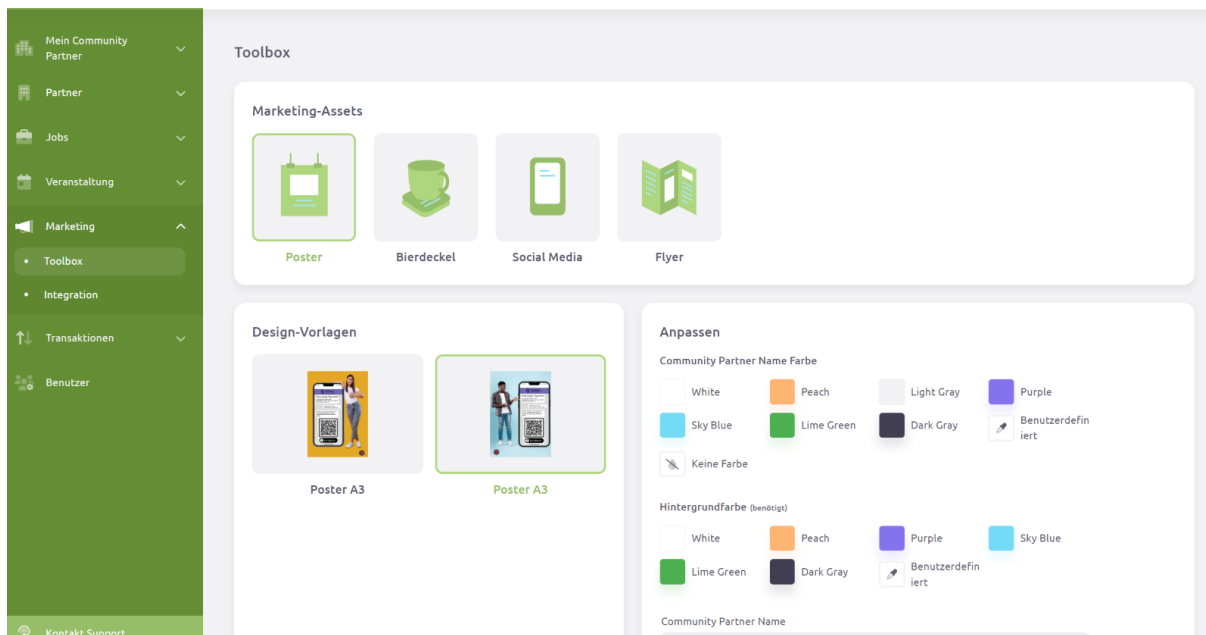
Mein Community Partner

Partner

Jobs

Veranstaltung

Marketing

Toolbox

Integration

Transaktionen

Benutzer

Kontakt Support

Toolbox

Marketing-Assets

Poster

Bierdeckel

Social Media

Flyer

Design-Vorlagen

Poster A3

Poster A3

Anpassen

Community Partner Name Farbe

White

Peach

Light Gray

Purple

Sky Blue

Lime Green

Dark Gray

Benutzerdefiniert

Keine Farbe

Hintergrundfarbe (benötigt)

White

Peach

Purple

Sky Blue

Lime Green

Dark Gray

Benutzerdefiniert

Community Partner Name